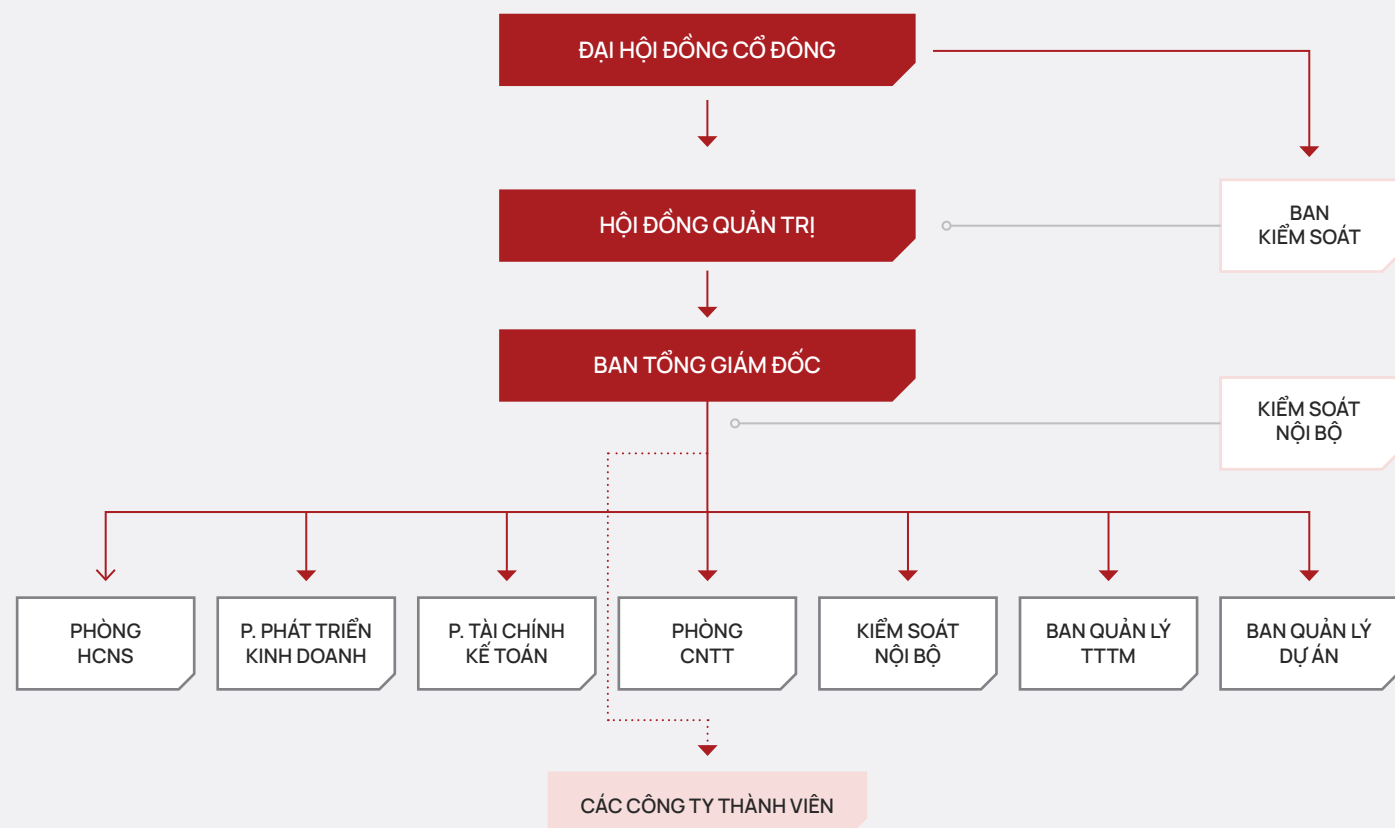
ĐẠI HỘI ĐỒNG CỔ ĐÔNG

BAN KIỂM SOÁT

HỘI ĐỒNG QUẢN TRỊ

BAN TỔNG GIÁM ĐỐC

KIỂM SOÁT NỘI BỘ

PHÒNG HCNS

P. PHÁT TRIỂN KINH DOANH

P. TÀI CHÍNH KẾ TOÁN

PHÒNG CNTT

KIỂM SOÁT NỘI BỘ

BAN QUẢN LÝ TTTM

BAN QUẢN LÝ DỰ ÁN

CÁC CÔNG TY THÀNH VIÊN